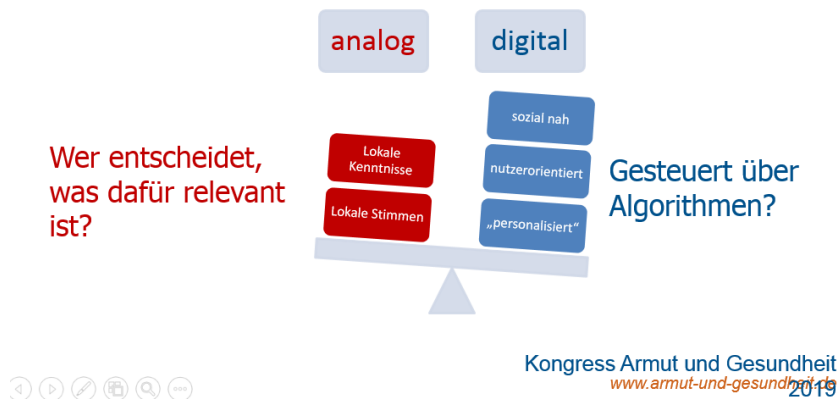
analog

digital

Wer entscheidet, was dafür relevant ist?

Lokale Kenntnisse

Lokale Stimmen

sozial nah

nutzerorientiert

„personalisiert“

Gesteuert über Algorithmen?

Kongress Armut und Gesundheit
www.armut-und-gesundheit.de
2019